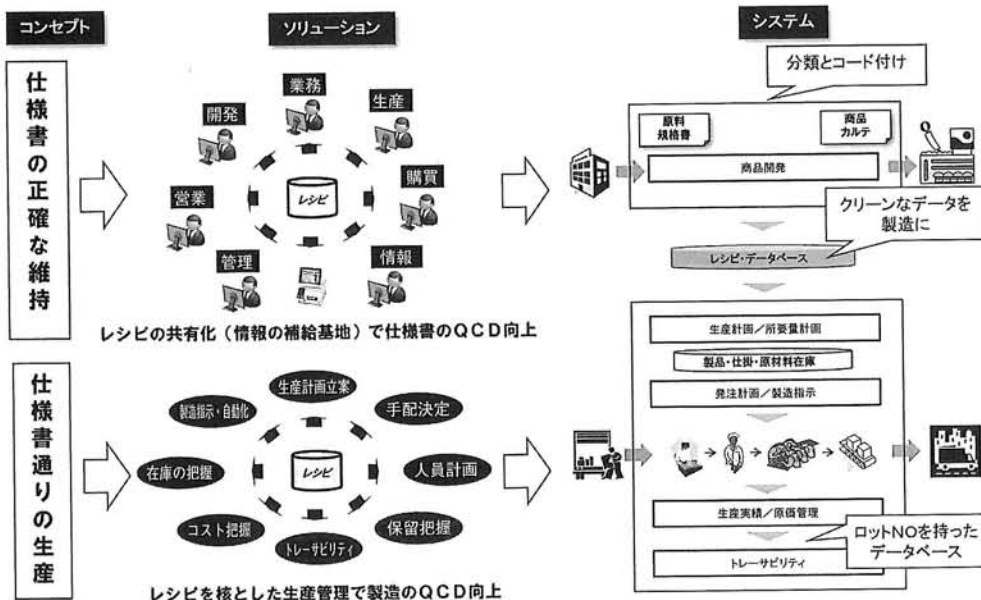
コンセプト

仕様書の正確な維持

仕様書通りの生産

ソリューション

業務
開発
生産
営業
レシピ
購買
管理
情報

レシピの共有化（情報の補給基地）で仕様書のＱＣＤ向上

生産計画立案
製造指示・自動化
手配決定
在庫の把握
レシピ
人員計画
コスト把握
保留把握
トレーサビリティ

レシピを核とした生産管理で製造のＱＣＤ向上

システム

分類とコード付け

原料規格書
商品カルテ
商品開発

クリーンなデータを製造に

レシピ・データベース

生産計画／所要量計画
製品・仕掛・原材料在庫
発注計画／製造指示

生産実績／原価管理

ロットNOを持ったデータベース

トレーサビリティ